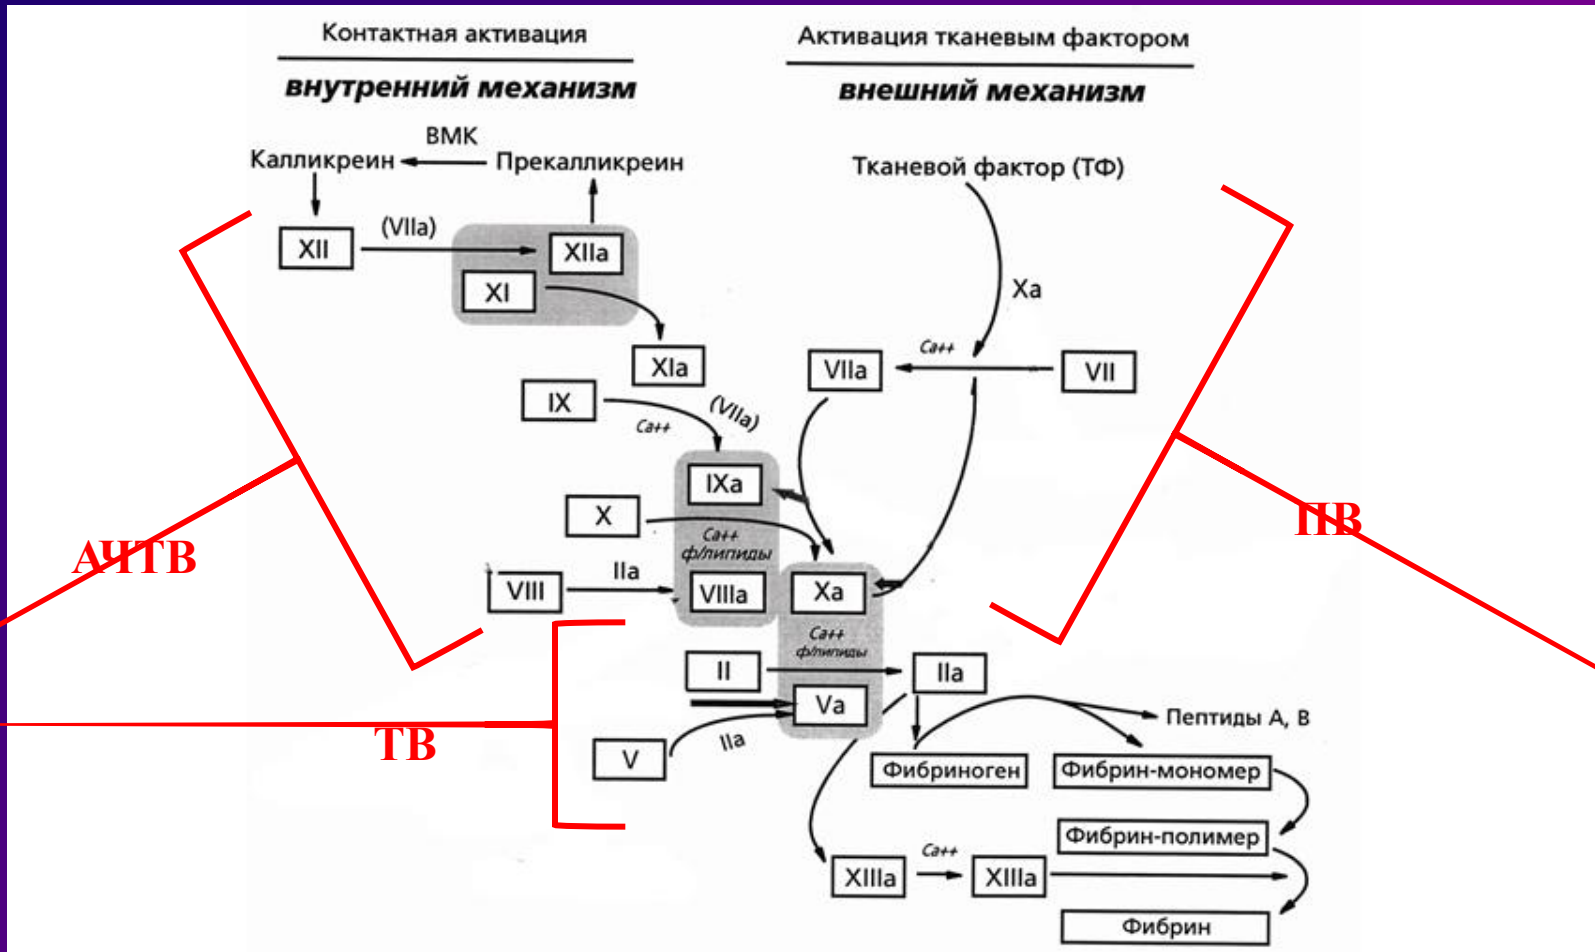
Контактная активация

внутренний механизм

Активация тканевым фактором

внешний механизм

ВМК

Калликреин

Прекалликреин

Тканевой фактор (ТФ)

XII

(VIIa)

XIIa

XI

Xa

XIa

Ca++

VIIa

VII

IX

(VIIa)

Ca++

IXa

X

Ca++ ф/липиды

АЧТВ

ПВ

VIII

IIa

VIIIa

Xa

Ca++ ф/липиды

II

IIa

Va

Пептиды А, В

ТВ

V

IIa

Фибриноген

Фибрин-мономер

Фибрин-полимер

Ca++

XIIIa

XIIIa

Фибрин